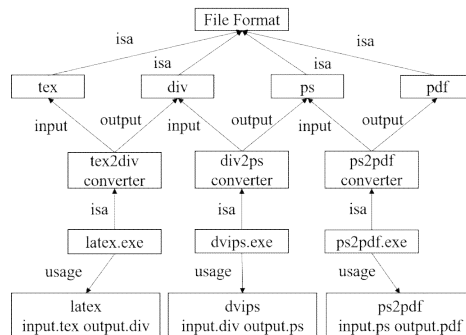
File Format

isa

isa

isa

isa

tex

div

ps

pdf

input

output

input

output

input

output

tex2div converter

div2ps converter

ps2pdf converter

isa

isa

isa

latex.exe

dvips.exe

ps2pdf.exe

usage

usage

usage

latex input.tex output.div

dvips input.div output.ps

ps2pdf input.ps output.pdf